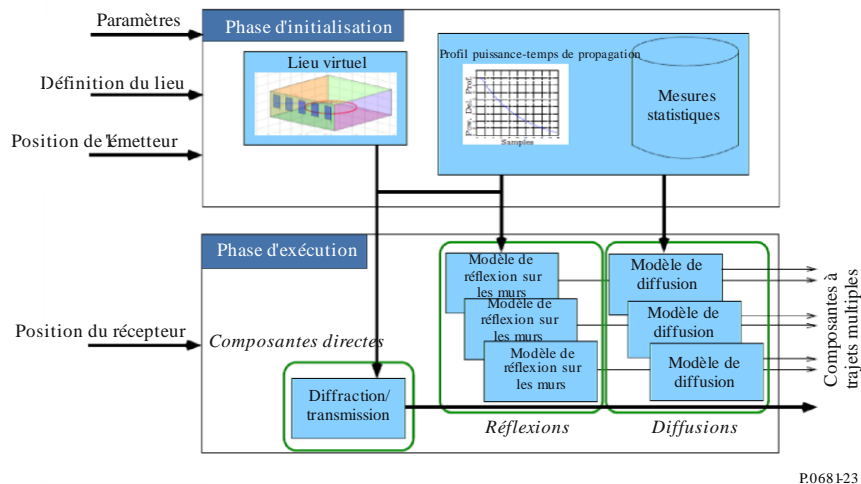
Paramètres

Définition du lieu

Position de l'émetteur

Phase d'initialisation

Lieu virtuel

Profil puissance-temps de propagation

Pow. Del. Prof.

Samples

Mesures statistiques

Phase d'exécution

Position du récepteur

Composantes directes

Diffraction/ transmission

Modèle de réflexion sur les murs

Modèle de réflexion sur les murs

Modèle de réflexion sur les murs

Réflexions

Modèle de diffusion

Modèle de diffusion

Modèle de diffusion

Diffusions

Composantes à trajets multiples

P.0681-23